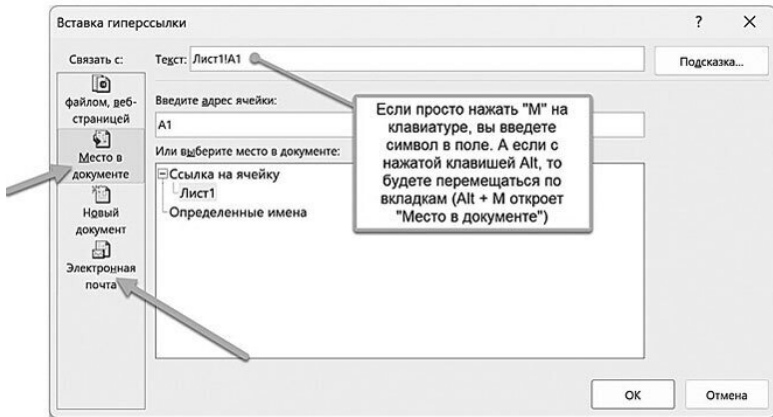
Вставка гиперссылки

?

Связать с:

файлом, веб-страницей

Место в документе

Новый документ

Электронная почта

Текст: Лист1!A1

Подсказка...

Введите адрес ячейки:

A1

Или выберите место в документе:

Ссылка на ячейку

Лист1

Определенные имена

Если просто нажать "М" на клавиатуре, вы введете символ в поле. А если с нажатой клавишей Alt, то будете перемещаться по вкладкам (Alt + M откроет "Место в документе")

OK

Отмена